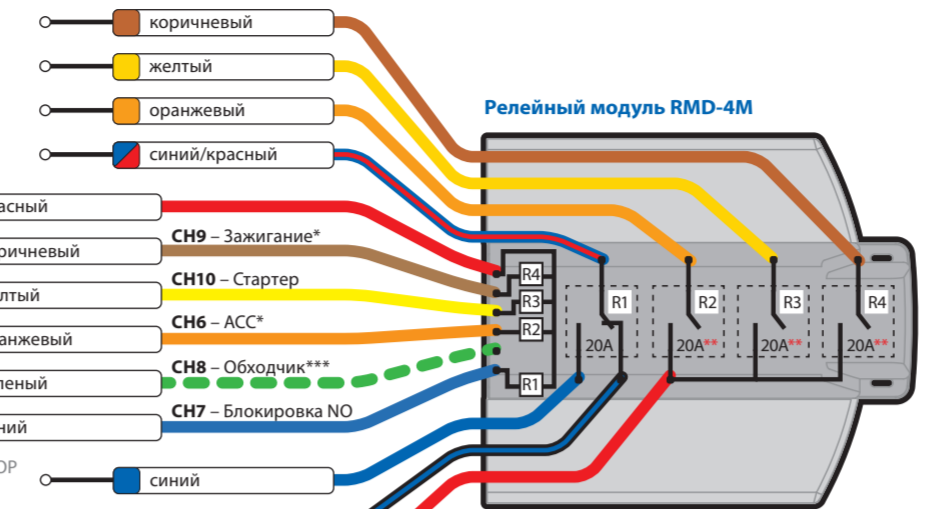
коричневый

желтый

оранжевый

синий/красный

Релейный модуль RMD-4M

расный

ричневый

CH9 – Зажигание*

лтый

CH10 – Стартер

CH6 – ACC*

анжевый

CH8 – Обходчик***

леный

CH7 – Блокировка NO

ний

OP

синий

R4

R3

R2

R1

R1

20A

R2

20A**

R3

20A**

R4

20A**